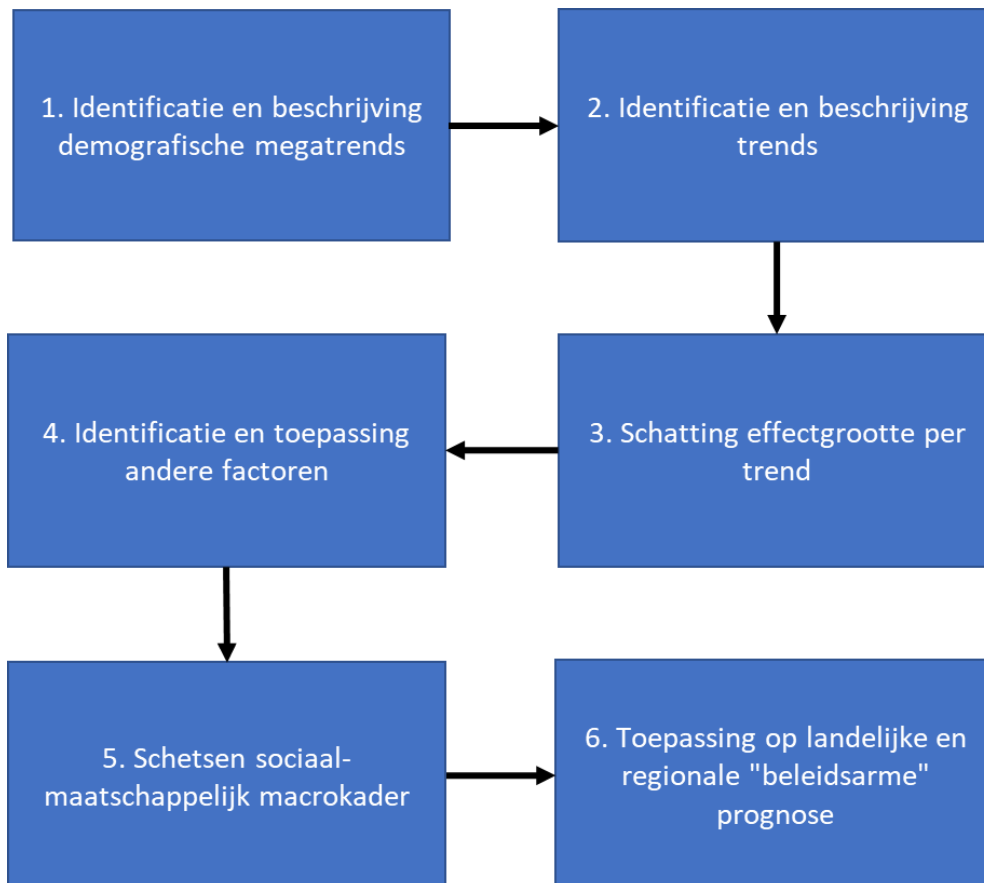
1. Identificatie en beschrijving demografische megatrends

2. Identificatie en beschrijving trends

3. Schatting effectgrootte per trend

4. Identificatie en toepassing andere factoren

5. Schetsen sociaal-maatschappelijk macrokader

6. Toepassing op landelijke en regionale "beleidsarme" prognose